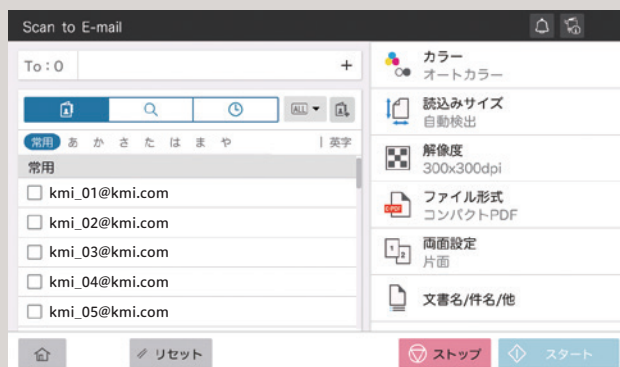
Scan to E-mail

To : 0 +

ALL

常用 あ か さ た は ま や | 英字

常用

kmi_01@kmi.com

kmi_02@kmi.com

kmi_03@kmi.com

kmi_04@kmi.com

kmi_05@kmi.com

カラー
オートカラー

読込みサイズ
自動検出

解像度
300x300dpi

ファイル形式
コンパクトPDF

両面設定
片面

文書名/件名/他

リセット

ストップ

スタート